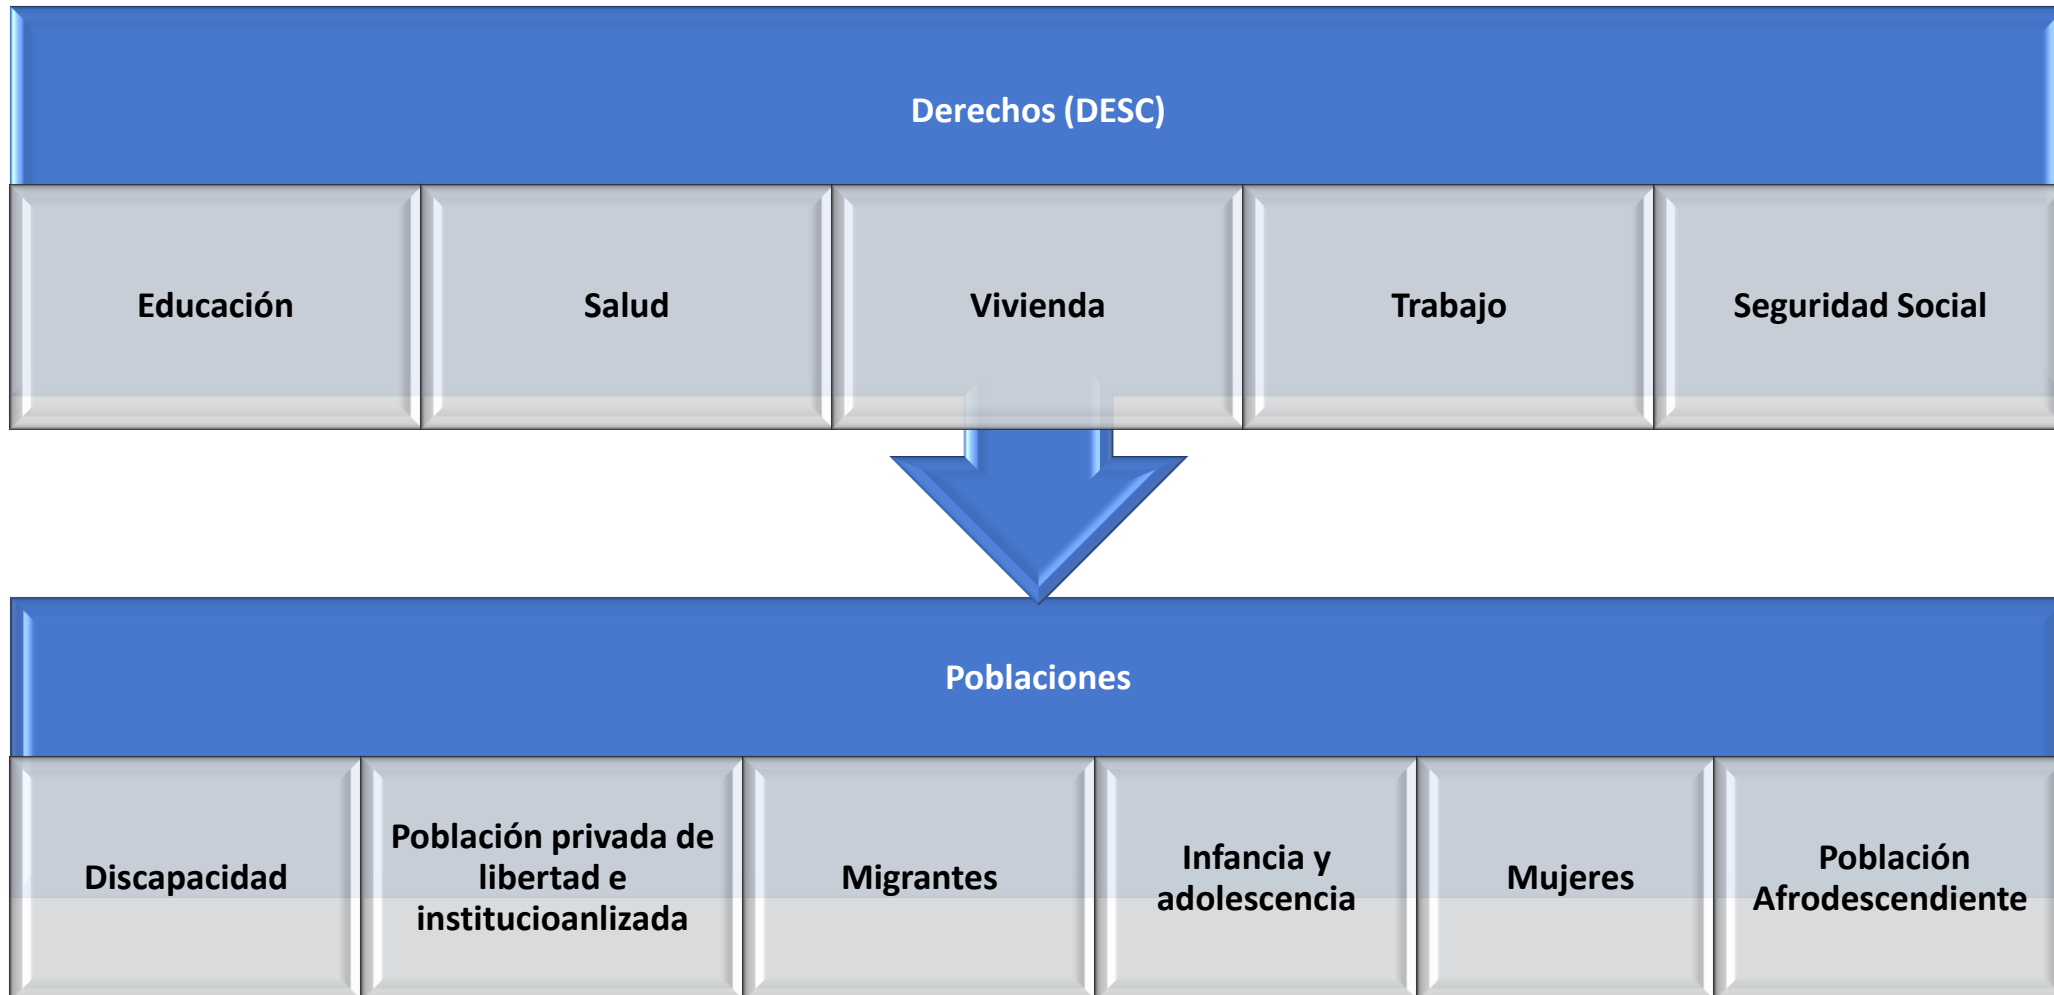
Derechos (DESC)

Educación

Salud

Vivienda

Trabajo

Seguridad Social

Poblaciones

Discapacidad

Población privada de libertad e institucioanlizada

Migrantes

Infancia y adolescencia

Mujeres

Población Afrodescendiente